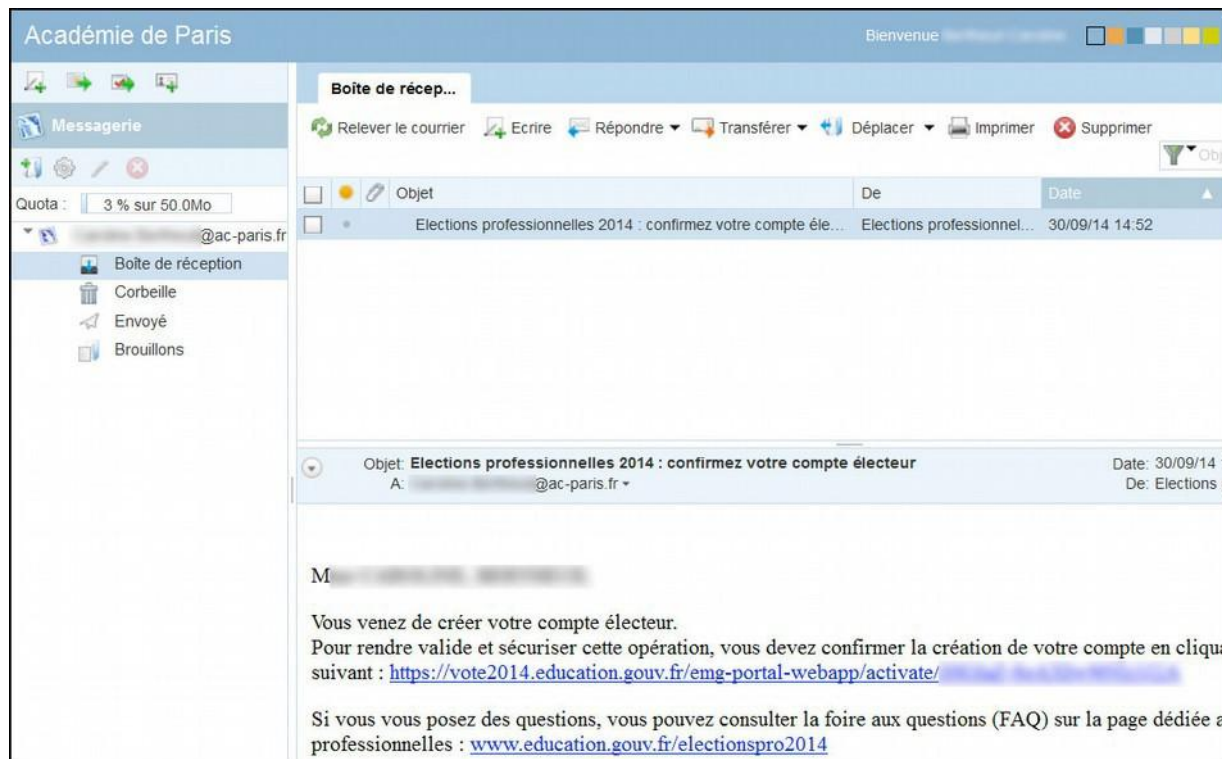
Académie de Paris

Bienvenue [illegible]

Messagerie

Quota : 3 % sur 50.0Mo

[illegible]@ac-paris.fr

Boîte de réception

Corbeille

Envoyé

Brouillons

Boîte de récep...

Relever le courrier Ecrire Répondre Transférer Déplacer Imprimer Supprimer

Obj

| | | | Objet | De | Date |
|---|---|---|---|---|---|
| | | | Elections professionnelles 2014 : confirmez votre compte éle... | Elections professionnel... | 30/09/14 14:52 |

Objet: Elections professionnelles 2014 : confirmez votre compte électeur
A: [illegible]@ac-paris.fr

Date: 30/09/14
De: Elections

M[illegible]

Vous venez de créer votre compte électeur.
Pour rendre valide et sécuriser cette opération, vous devez confirmer la création de votre compte en cliqu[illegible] suivant : https://vote2014.education.gouv.fr/emg-portal-webapp/activate/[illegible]

Si vous vous posez des questions, vous pouvez consulter la foire aux questions (FAQ) sur la page dédiée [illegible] professionnelles : www.education.gouv.fr/electionspro2014